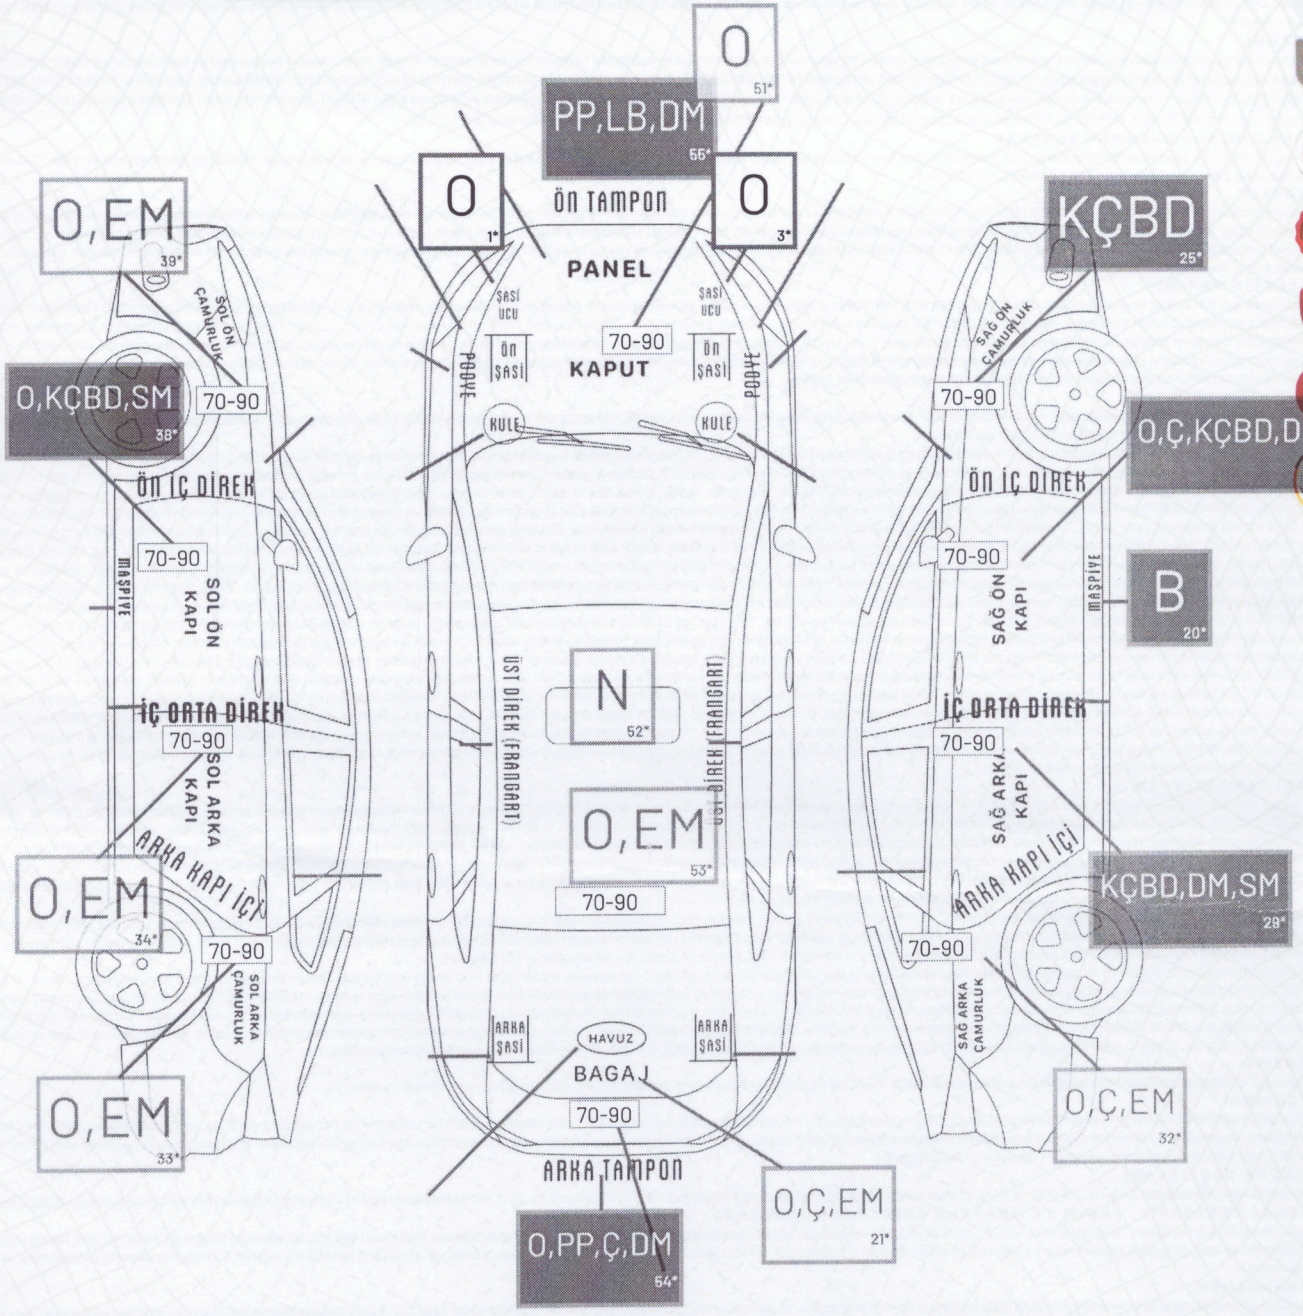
O
51*

PP,LB,DM
65*

O
1*

ÖN TAMPON

O
3*

PANEL

ŞASİ UCU

ŞASİ UCU

70-90

ÖN ŞASİ

KAPUT

ÖN ŞASİ

PODYE

PODYE

KULE

KULE

O,EM
39*

SOL ÖN ÇAMURLUK

O,KÇBD,SM
38*

70-90

ÖN İÇ DİREK

70-90

SOL ÖN KAPI

MAŞPİYE

İÇ ORTA DİREK

70-90

SOL ARKA KAPI

ARKA KAPI İÇİ

O,EM
34*

70-90

SOL ARKA ÇAMURLUK

O,EM
33*

KÇBD
25*

SAĞ ÖN ÇAMURLUK

70-90

O,Ç,KÇBD,D

ÖN İÇ DİREK

70-90

SAĞ ÖN KAPI

MAŞPİYE

B
20*

İÇ ORTA DİREK

70-90

SAĞ ARKA KAPI

ARKA KAPI İÇİ

KÇBD,DM,SM
28*

70-90

SAĞ ARKA ÇAMURLUK

O,Ç,EM
32*

N
52*

ÜST DİREK (FRANGART)

ÜST DİREK (FRANGART)

O,EM
53*

70-90

ARKA ŞASİ

HAVUZ

ARKA ŞASİ

BAGAJ

70-90

ARKA TAMPON

O,Ç,EM
21*

O,PP,Ç,DM
54*